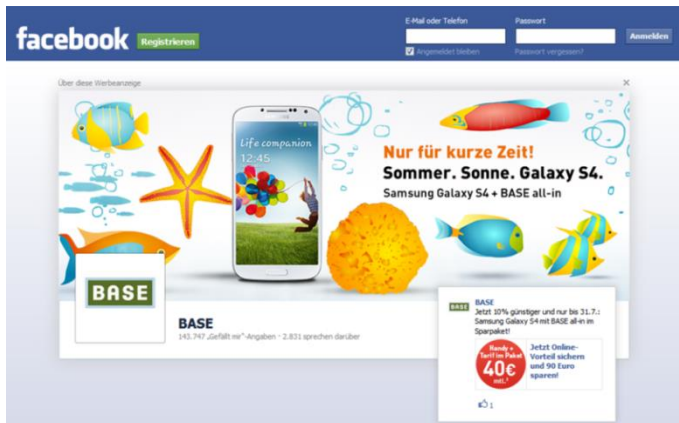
facebook Registrieren

E-Mail oder Telefon

Passwort

Anmelden

Angemeldet bleiben

Passwort vergessen?

Über diese Werbeanzeige

×

Life companion

12:45

Nur für kurze Zeit!

Sommer. Sonne. Galaxy S4.

Samsung Galaxy S4 + BASE all-in

BASE

BASE

143.747 „Gefällt mir"-Angaben · 2.831 sprechen darüber

BASE

BASE

Jetzt 10% günstiger und nur bis 31.7.: Samsung Galaxy S4 mit BASE all-in im Sparpaket!

Handy + Tarif im Paket

40€ mtl.*

Jetzt Online-Vorteil sichern und 90 Euro sparen!

1